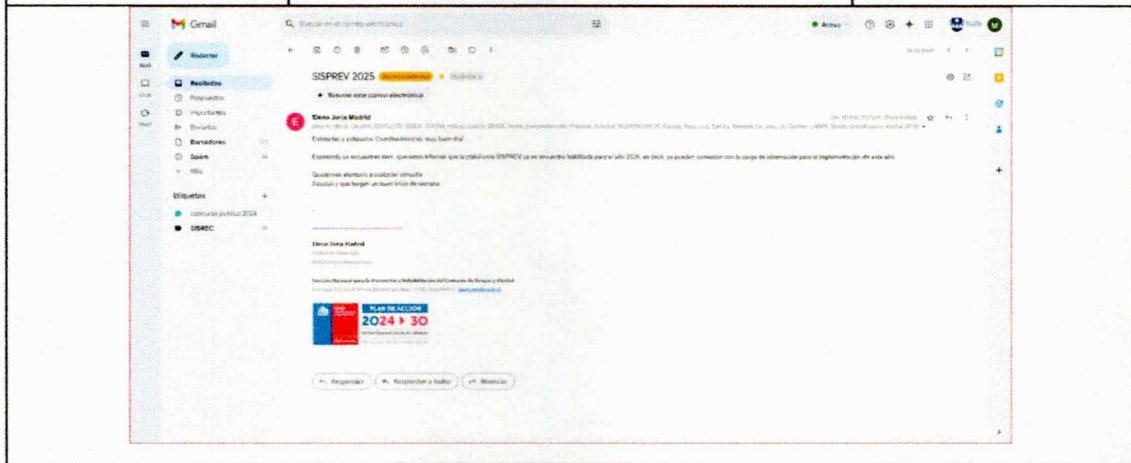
Gmail

Buscar en el correo electrónico

Activo

Redactar

Mail

Chat

Meet

Recibidos

Pospuestos

Importantes

Enviados

Borradores

Spam

Más

Etiquetas

concurso publico 2024

SISREC

SISPREV 2025 Recibidos

Resumir este correo electrónico

Elena Joria Madrid

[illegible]

Estimadas y estimados Coordinadores(as), muy buen día!

Esperando se encuentren bien, queremos informar que la plataforma SISPREV ya se encuentra habilitada para el año 2025, es decir, ya pueden comenzar con la carga de información para la implementación de este año.

Quedamos atentos a cualquier consulta
Saludos y que tengan un buen inicio de semana

Elena Joria Madrid

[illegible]

Servicio Nacional para la Prevención y Rehabilitación del Consumo de Drogas y Alcohol

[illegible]

PLAN DE ACCIÓN 2024 30

Responder

Responder a todos

Reenviar